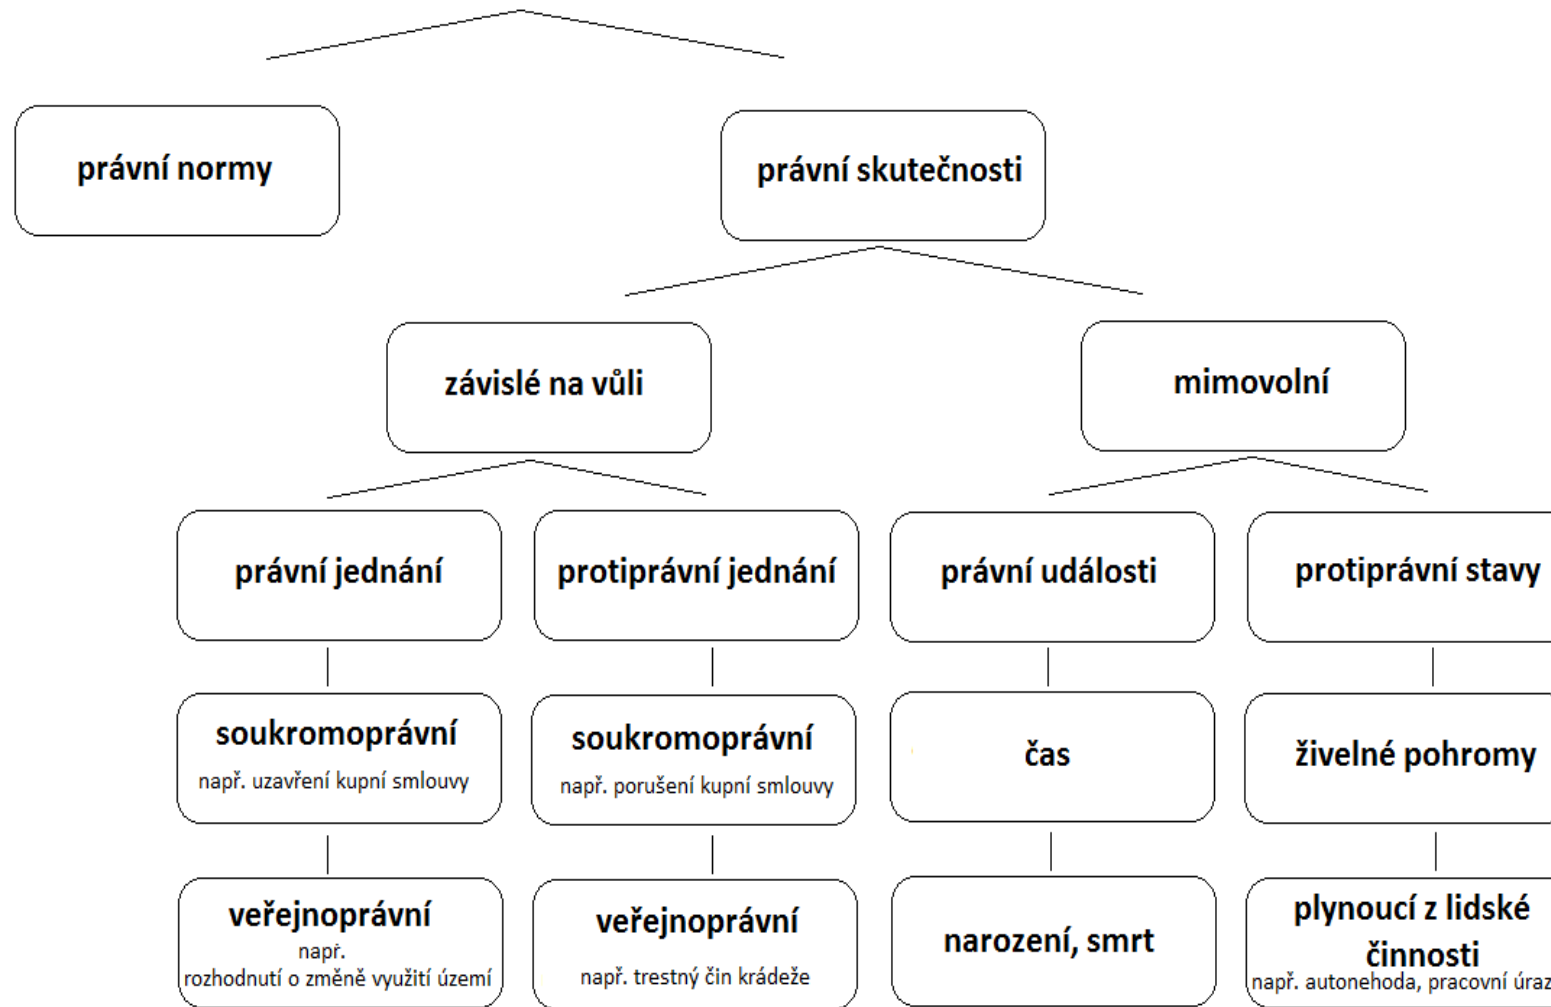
právní normy

právní skutečnosti

závislé na vůli

mimovolní

právní jednání

protiprávní jednání

právní události

protiprávní stavy

soukromoprávní
např. uzavření kupní smlouvy

soukromoprávní
např. porušení kupní smlouvy

čas

živelné pohromy

veřejnoprávní
např.
rozhodnutí o změně využití území

veřejnoprávní
např. trestný čin krádeže

narození, smrt

plynoucí z lidské činnosti
např. autonehoda, pracovní úraz